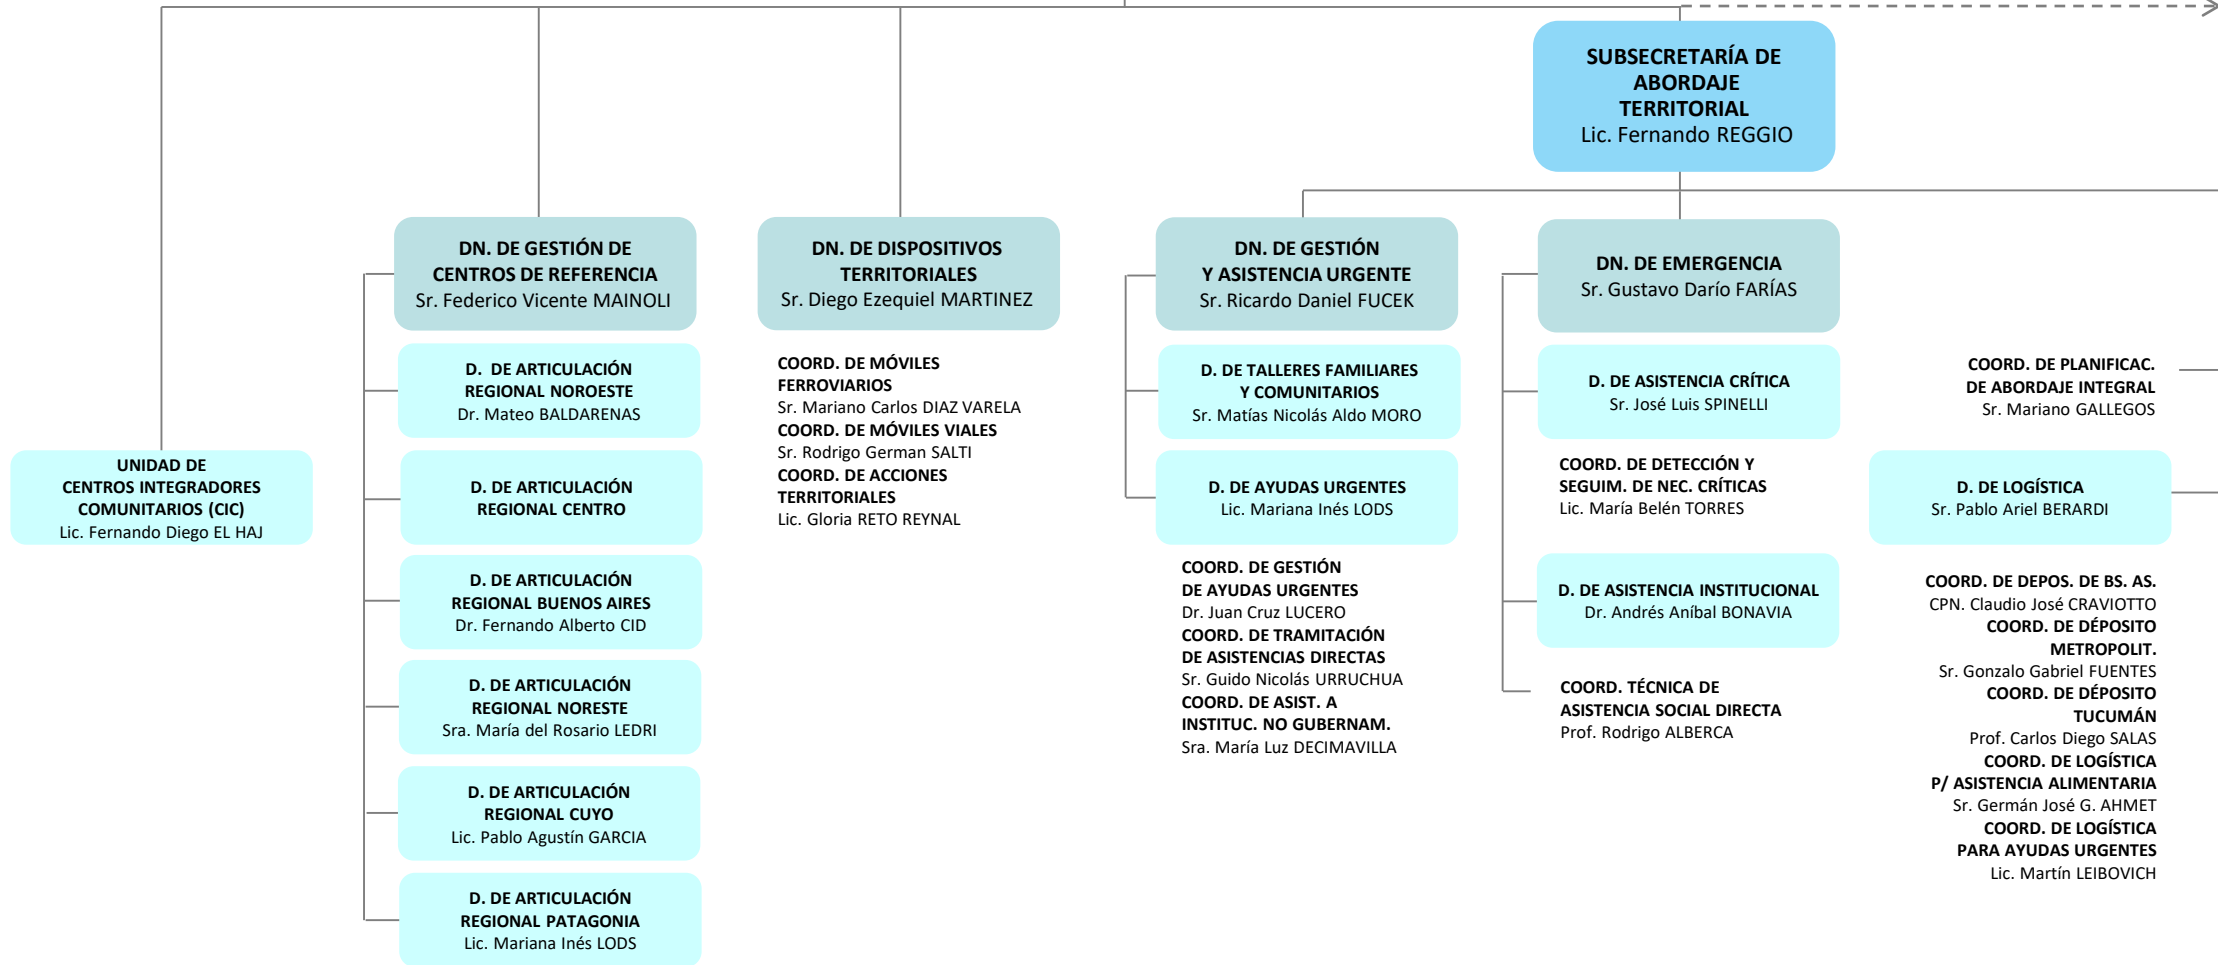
SUBSECRETARÍA DE ABORDAJE TERRITORIAL
Lic. Fernando REGGIO

UNIDAD DE CENTROS INTEGRADORES COMUNITARIOS (CIC)
Lic. Fernando Diego EL HAJ

DN. DE GESTIÓN DE CENTROS DE REFERENCIA
Sr. Federico Vicente MAINOLI

D. DE ARTICULACIÓN REGIONAL NOROESTE
Dr. Mateo BALDARENAS

D. DE ARTICULACIÓN REGIONAL CENTRO

D. DE ARTICULACIÓN REGIONAL BUENOS AIRES
Dr. Fernando Alberto CID

D. DE ARTICULACIÓN REGIONAL NORESTE
Sra. María del Rosario LEDRI

D. DE ARTICULACIÓN REGIONAL CUYO
Lic. Pablo Agustín GARCIA

D. DE ARTICULACIÓN REGIONAL PATAGONIA
Lic. Mariana Inés LODS

DN. DE DISPOSITIVOS TERRITORIALES
Sr. Diego Ezequiel MARTINEZ

COORD. DE MÓVILES FERROVIARIOS
Sr. Mariano Carlos DIAZ VARELA
COORD. DE MÓVILES VIALES
Sr. Rodrigo German SALTI
COORD. DE ACCIONES TERRITORIALES
Lic. Gloria RETO REYNAL

DN. DE GESTIÓN Y ASISTENCIA URGENTE
Sr. Ricardo Daniel FUCEK

D. DE TALLERES FAMILIARES Y COMUNITARIOS
Sr. Matías Nicolás Aldo MORO

D. DE AYUDAS URGENTES
Lic. Mariana Inés LODS

COORD. DE GESTIÓN DE AYUDAS URGENTES
Dr. Juan Cruz LUCERO
COORD. DE TRAMITACIÓN DE ASISTENCIAS DIRECTAS
Sr. Guido Nicolás URRUCHUA
COORD. DE ASIST. A INSTITUC. NO GUBERNAM.
Sra. María Luz DECIMAVILLA

DN. DE EMERGENCIA
Sr. Gustavo Darío FARÍAS

D. DE ASISTENCIA CRÍTICA
Sr. José Luis SPINELLI

COORD. DE DETECCIÓN Y SEGUIM. DE NEC. CRÍTICAS
Lic. María Belén TORRES

D. DE ASISTENCIA INSTITUCIONAL
Dr. Andrés Aníbal BONAVIA

COORD. TÉCNICA DE ASISTENCIA SOCIAL DIRECTA
Prof. Rodrigo ALBERCA

COORD. DE PLANIFICAC. DE ABORDAJE INTEGRAL
Sr. Mariano GALLEGOS

D. DE LOGÍSTICA
Sr. Pablo Ariel BERARDI

COORD. DE DEPOS. DE BS. AS.
CPN. Claudio José CRAVIOTTO
COORD. DE DÉPOSITO METROPOLIT.
Sr. Gonzalo Gabriel FUENTES
COORD. DE DÉPOSITO TUCUMÁN
Prof. Carlos Diego SALAS
COORD. DE LOGÍSTICA P/ ASISTENCIA ALIMENTARIA
Sr. Germán José G. AHMET
COORD. DE LOGÍSTICA PARA AYUDAS URGENTES
Lic. Martín LEIBOVICH